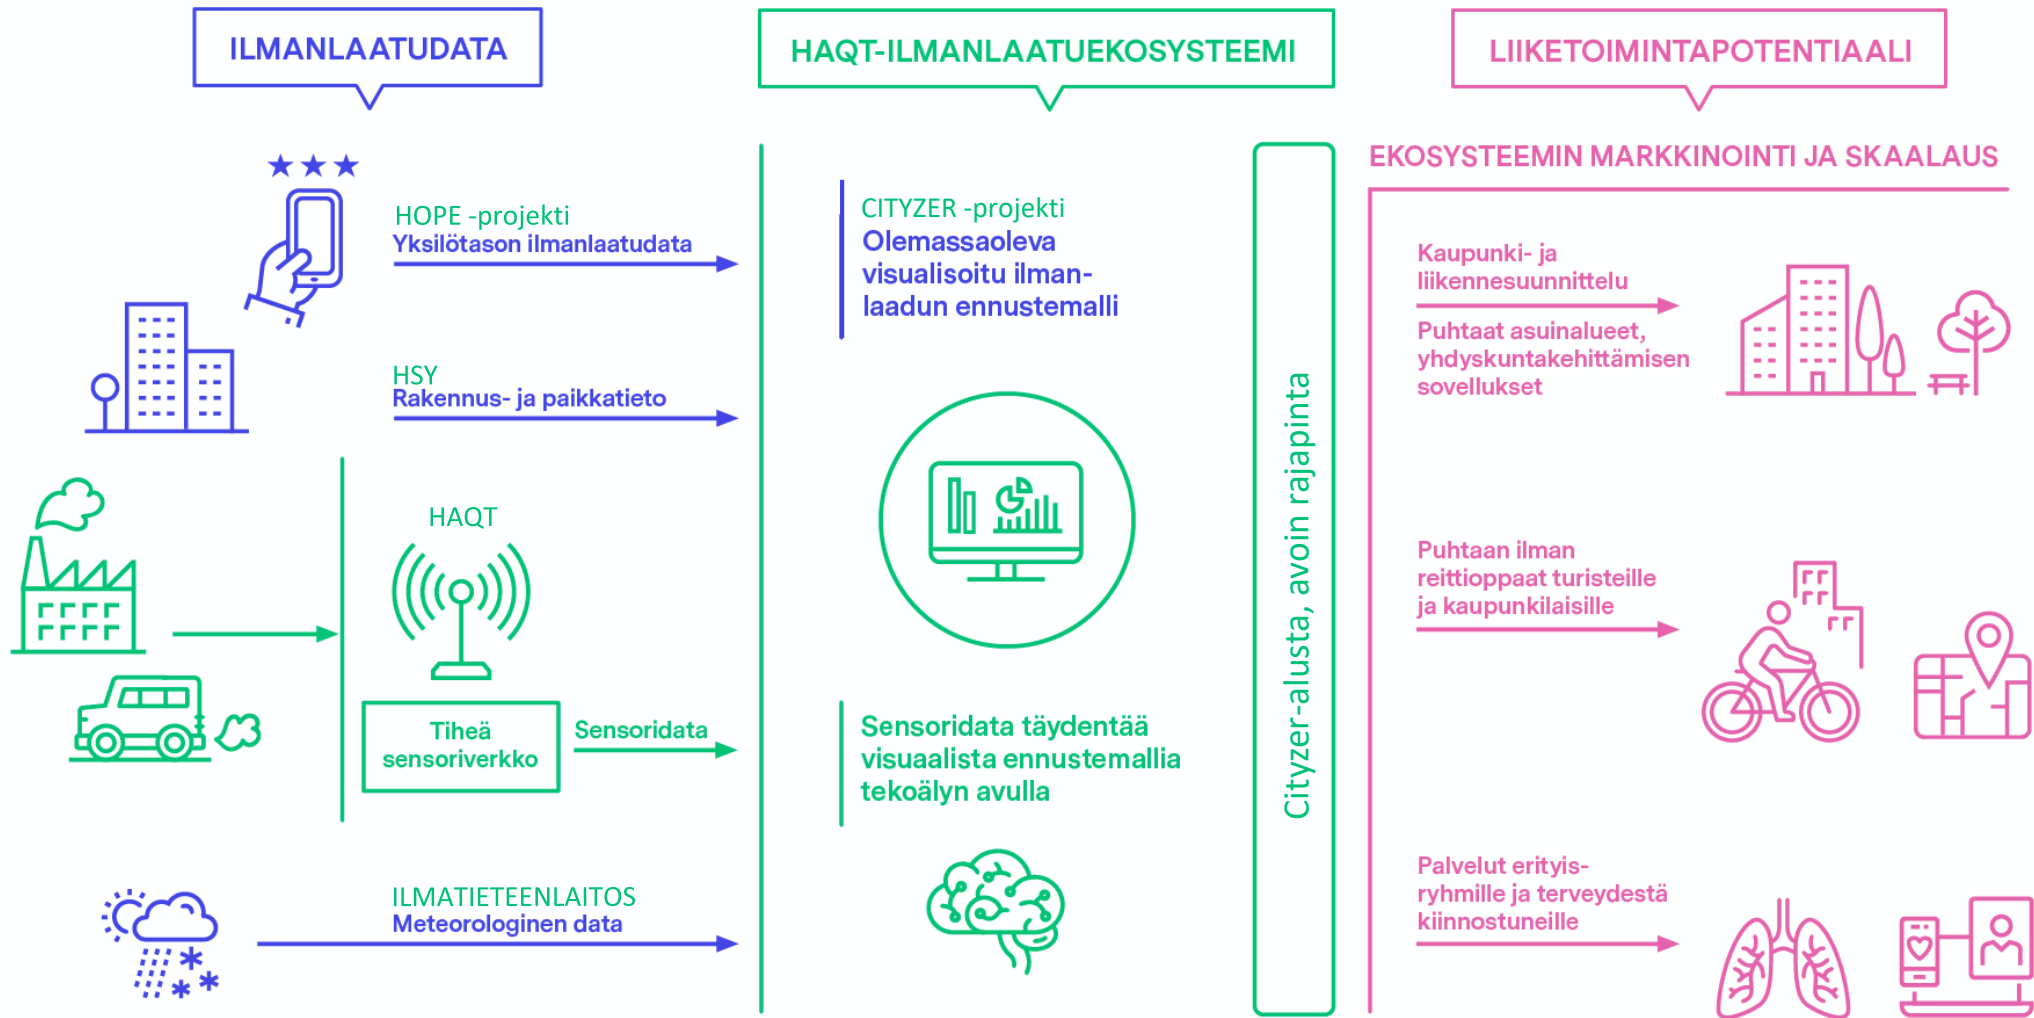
ILMANLAATUDATA

HAQT-ILMANLAATUEKOSYSTEEMI

LIIKETOIMINTAPOTENTIAALI

HOPE -projekti
Yksilötason ilmanlaatudata

HSY
Rakennus- ja paikkatieto

HAQT

Tiheä sensoriverkko

Sensoridata

ILMATIETEENLAITOS
Meteorologinen data

CITYZER -projekti
Olemassaoleva visualisoitu ilmanlaadun ennustemalli

Sensoridata täydentää visuaalista ennustemallia tekoälyn avulla

Cityzer-alusta, avoin rajapinta

EKOSYSTEEMIN MARKKINOINTI JA SKAALAUS

Kaupunki- ja liikennesuunnittelu

Puhtaat asuinalueet, yhdyskuntakehittämisen sovellukset

Puhtaan ilman reittioppaat turisteille ja kaupunkilaisille

Palvelut erityisryhmille ja terveydestä kiinnostuneille